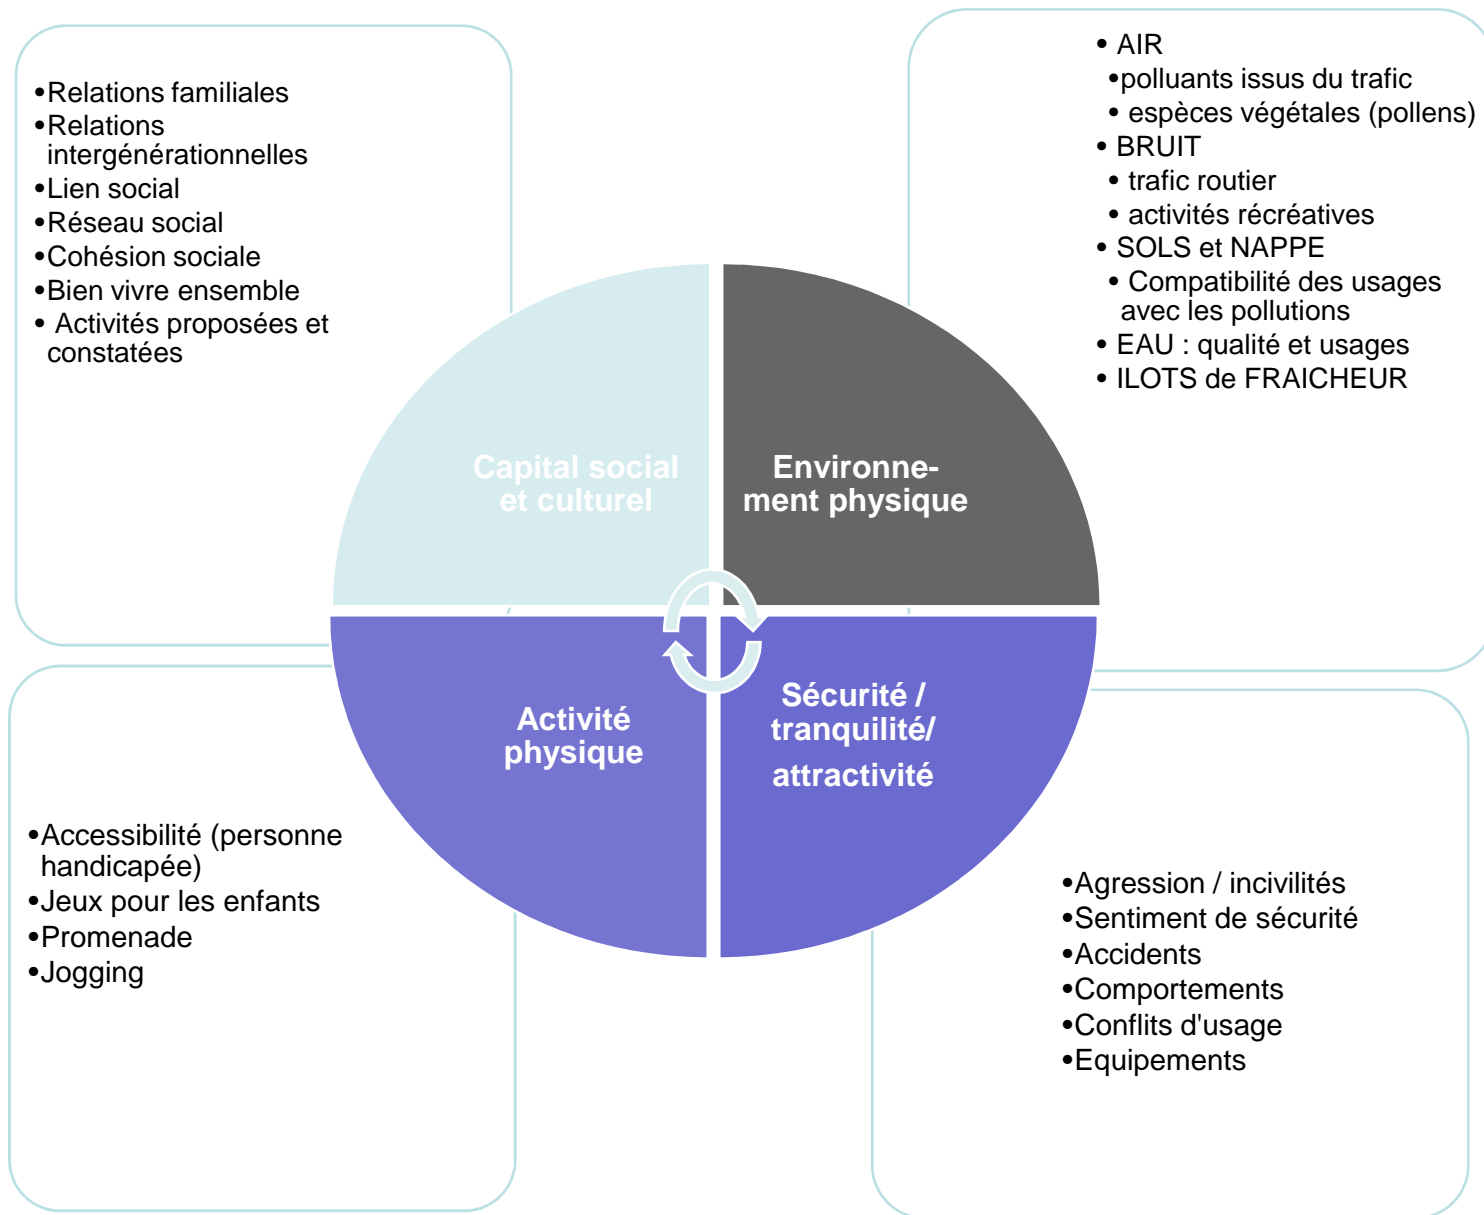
•Relations familiales
•Relations intergénérationnelles
•Lien social
•Réseau social
•Cohésion sociale
•Bien vivre ensemble
• Activités proposées et constatées

• AIR
•polluants issus du trafic
• espèces végétales (pollens)
• BRUIT
• trafic routier
• activités récréatives
• SOLS et NAPPE
• Compatibilité des usages avec les pollutions
• EAU : qualité et usages
• ILOTS de FRAICHEUR

Capital social et culturel

Environnement physique

Activité physique

Sécurité / tranquilité/ attractivité

•Accessibilité (personne handicapée)
•Jeux pour les enfants
•Promenade
•Jogging

•Agression / incivilités
•Sentiment de sécurité
•Accidents
•Comportements
•Conflits d'usage
•Equipements